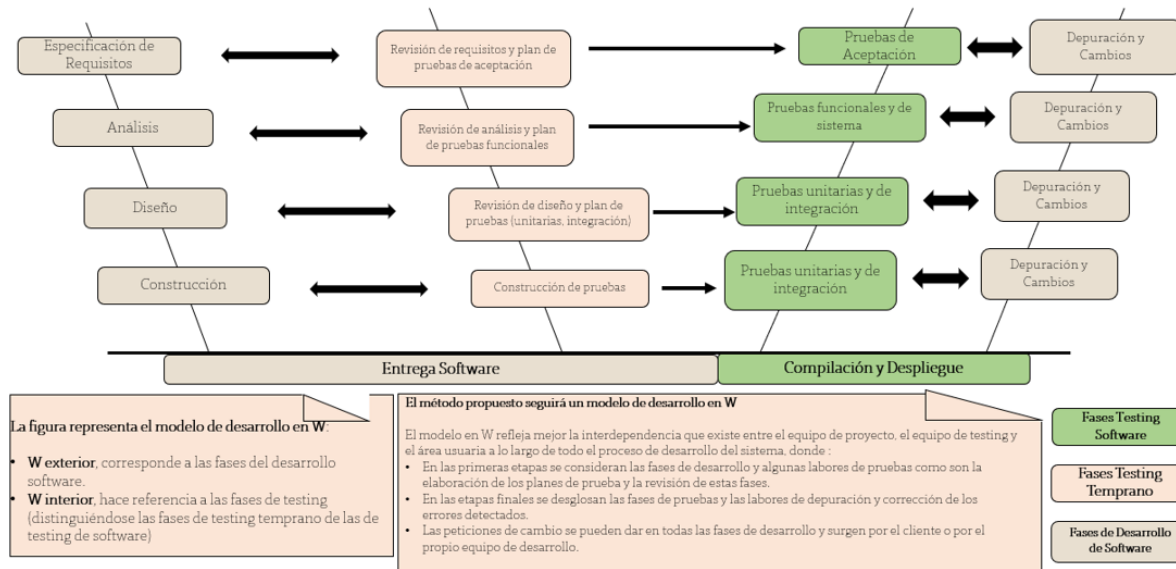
Especificación de Requisitos

Revisión de requisitos y plan de pruebas de aceptación

Pruebas de Aceptación

Depuración y Cambios

Análisis

Revisión de análisis y plan de pruebas funcionales

Pruebas funcionales y de sistema

Depuración y Cambios

Diseño

Revisión de diseño y plan de pruebas (unitarias, integración)

Pruebas unitarias y de integración

Depuración y Cambios

Construcción

Construcción de pruebas

Pruebas unitarias y de integración

Depuración y Cambios

Entrega Software

Compilación y Despliegue

La figura representa el modelo de desarrollo en W:

- W exterior, corresponde a las fases del desarrollo software.
- W interior, hace referencia a las fases de testing (distinguiéndose las fases de testing temprano de las de testing de software)

El método propuesto seguirá un modelo de desarrollo en W

El modelo en W refleja mejor la interdependencia que existe entre el equipo de proyecto, el equipo de testing y el área usuaria a lo largo de todo el proceso de desarrollo del sistema, donde :
- En las primeras etapas se consideran las fases de desarrollo y algunas labores de pruebas como son la elaboración de los planes de prueba y la revisión de estas fases.
- En las etapas finales se desglosan las fases de pruebas y las labores de depuración y corrección de los errores detectados.
- Las peticiones de cambio se pueden dar en todas las fases de desarrollo y surgen por el cliente o por el propio equipo de desarrollo.

Fases Testing Software

Fases Testing Temprano

Fases de Desarrollo de Software